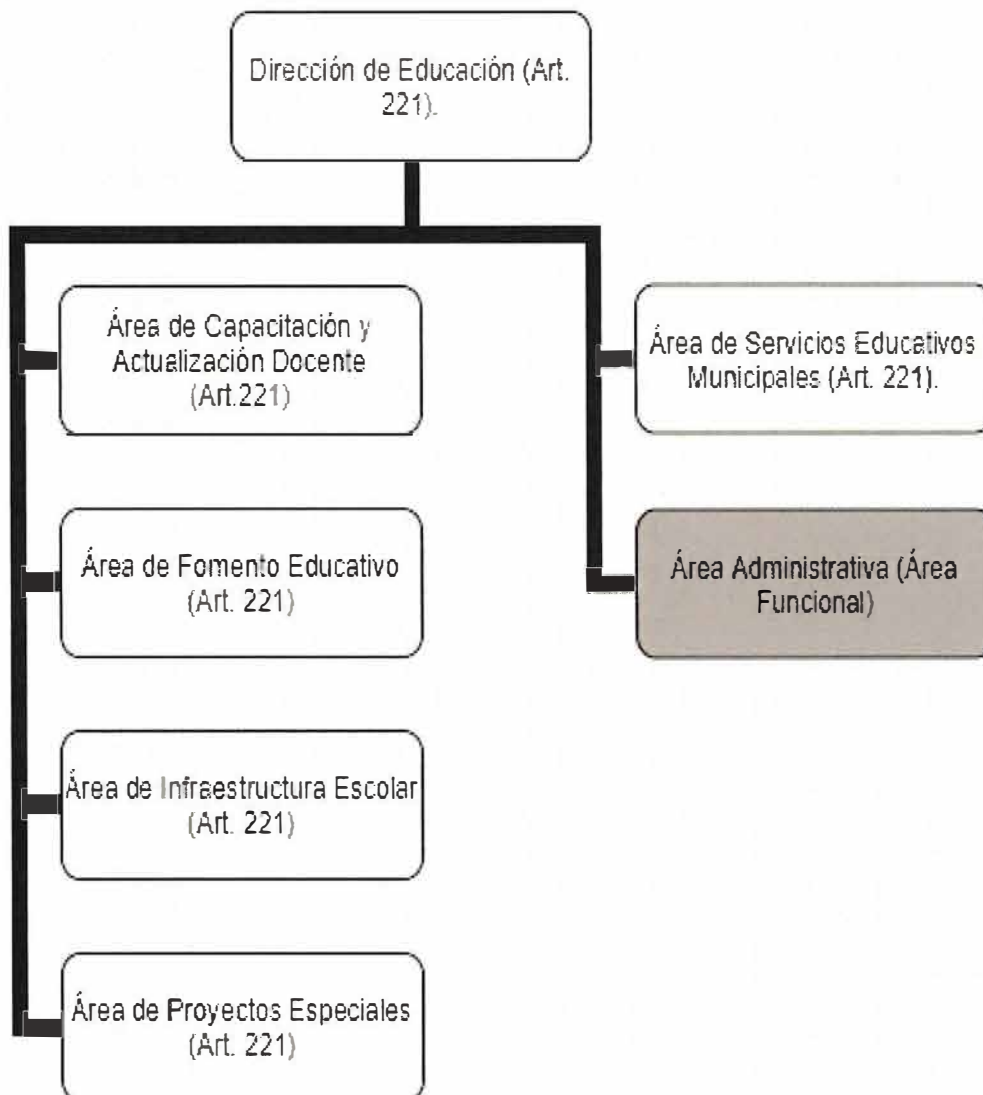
Dirección de Educación (Art. 221).

Área de Capacitación y Actualización Docente (Art.221)

Área de Fomento Educativo (Art. 221)

Área de Infraestructura Escolar (Art. 221)

Área de Proyectos Especiales (Art. 221)

Área de Servicios Educativos Municipales (Art. 221).

Área Administrativa (Área Funcional)